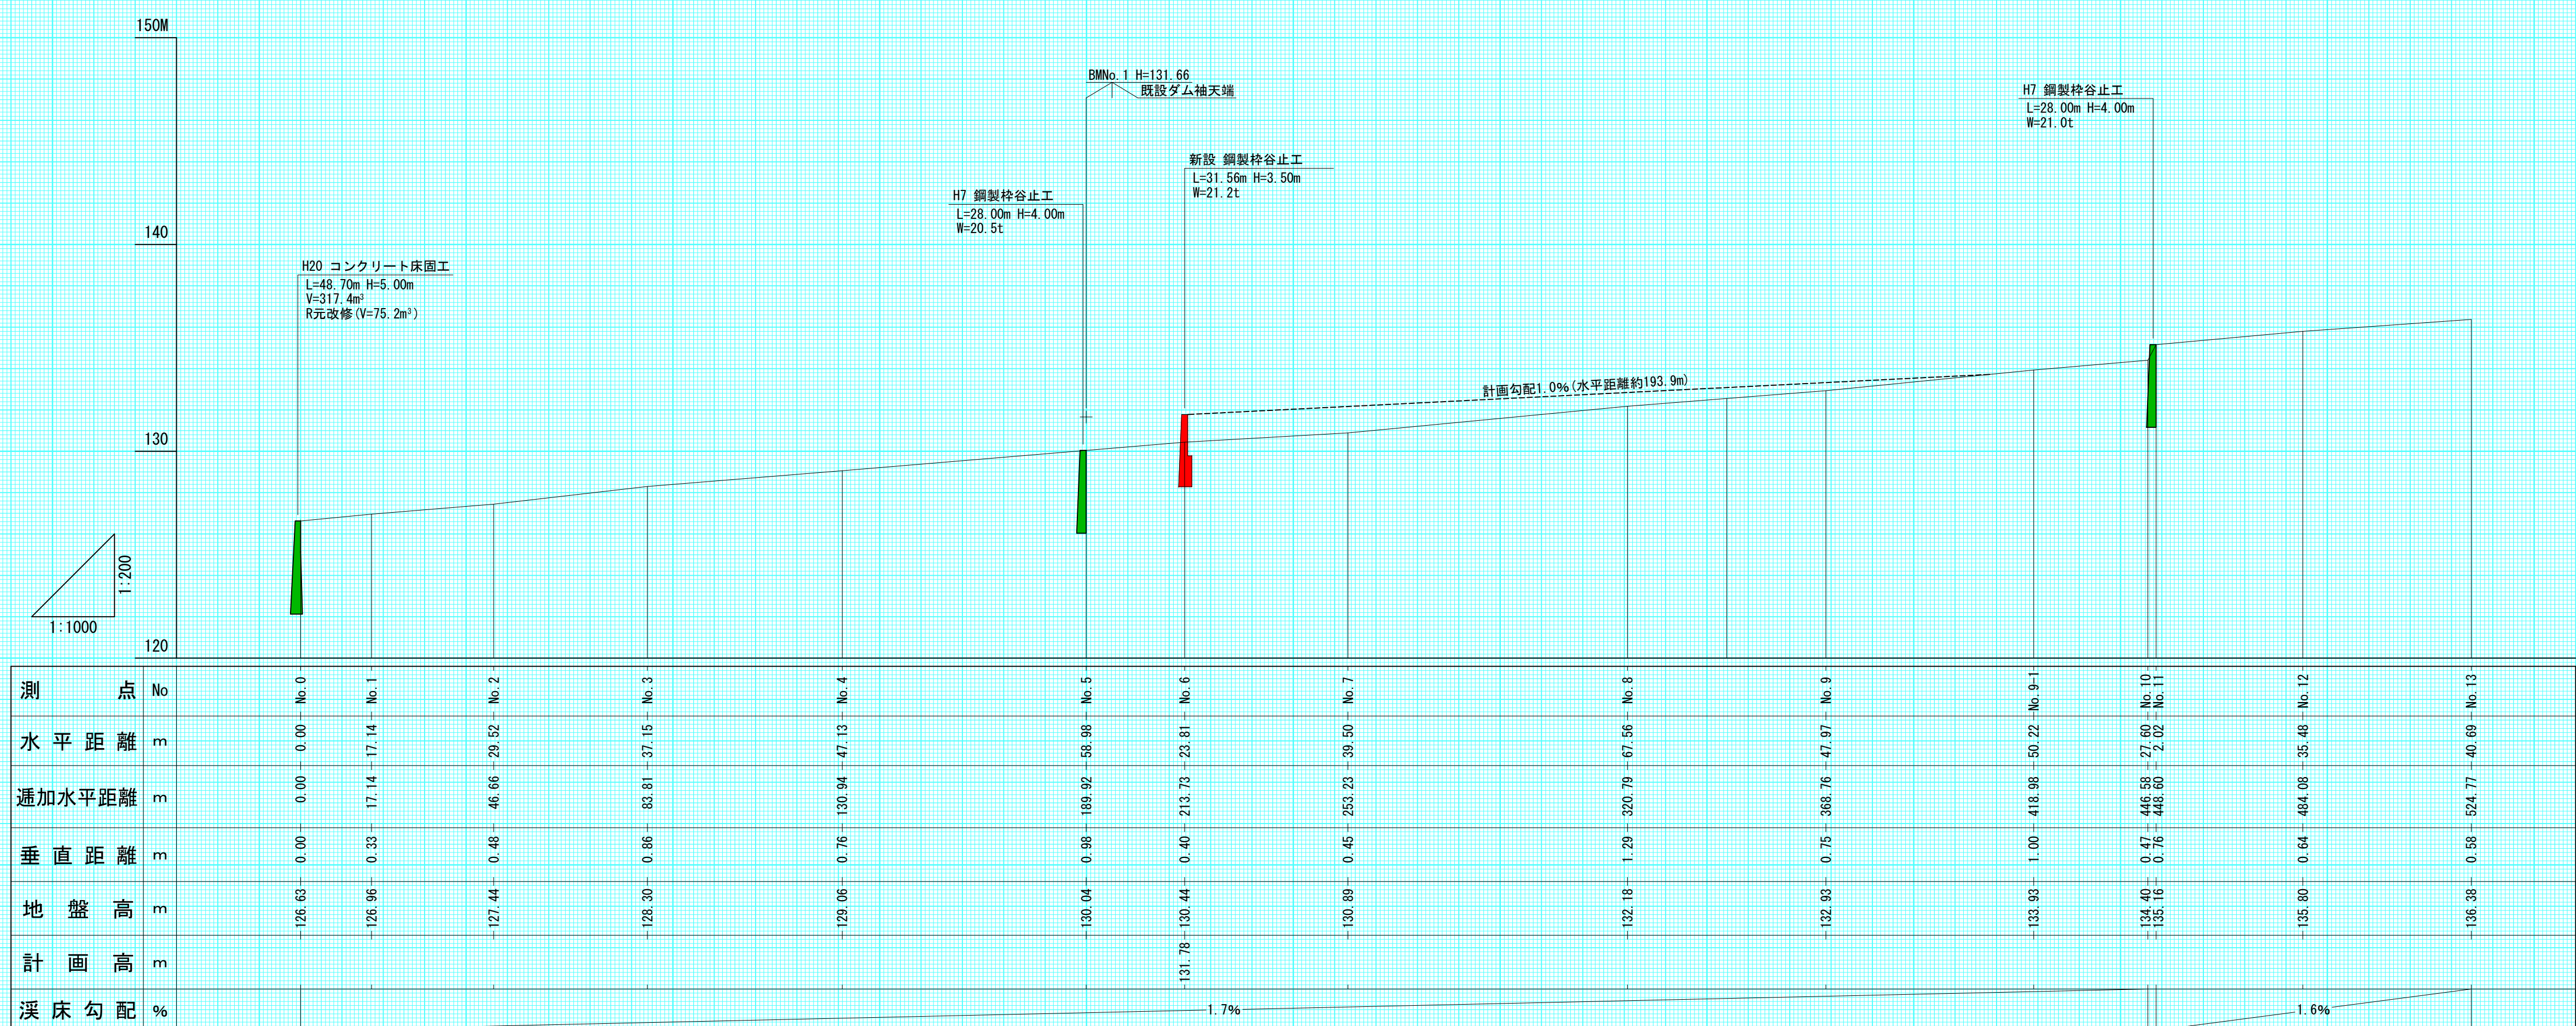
150M

140

130

120

1:200

1:1000

BMNo.1 H=131.66
既設ダム袖天端

H20 コンクリート床固工
L=48.70m H=5.00m
V=317.4m³
R元改修(V=75.2m³)

H7 鋼製枠谷止工
L=28.00m H=4.00m
W=20.5t

新設 鋼製枠谷止工
L=31.56m H=3.50m
W=21.2t

H7 鋼製枠谷止工
L=28.00m H=4.00m
W=21.0t

計画勾配1.0%(水平距離約193.9m)

| 測点 | No | No.0 | No.1 | No.2 | No.3 | No.4 | No.5 | No.6 | No.7 | No.8 | No.9 | No.9-1 | No.10 No.11 | No.12 | No.13 |
|---|---|---|---|---|---|---|---|---|---|---|---|---|---|---|---|
| 水平距離 | m | 0.00 | 17.14 | 29.52 | 37.15 | 47.13 | 58.98 | 23.81 | 39.50 | 67.56 | 47.97 | 50.22 | 27.60 2.02 | 35.48 | 40.69 |
| 逓加水平距離 | m | 0.00 | 17.14 | 46.66 | 83.81 | 130.94 | 189.92 | 213.73 | 253.23 | 320.79 | 368.76 | 418.98 | 446.58 448.60 | 484.08 | 524.77 |
| 垂直距離 | m | 0.00 | 0.33 | 0.48 | 0.86 | 0.76 | 0.98 | 0.40 | 0.45 | 1.29 | 0.75 | 1.00 | 0.47 0.76 | 0.64 | 0.58 |
| 地盤高 | m | 126.63 | 126.96 | 127.44 | 128.30 | 129.06 | 130.04 | 130.44 | 130.89 | 132.18 | 132.93 | 133.93 | 134.40 135.16 | 135.80 | 136.38 |
| 計画高 | m | | | | | | | 131.78 | | | | | | | |
| 渓床勾配 | % | 1.7% | | | | | | | | | | | | 1.6% | |